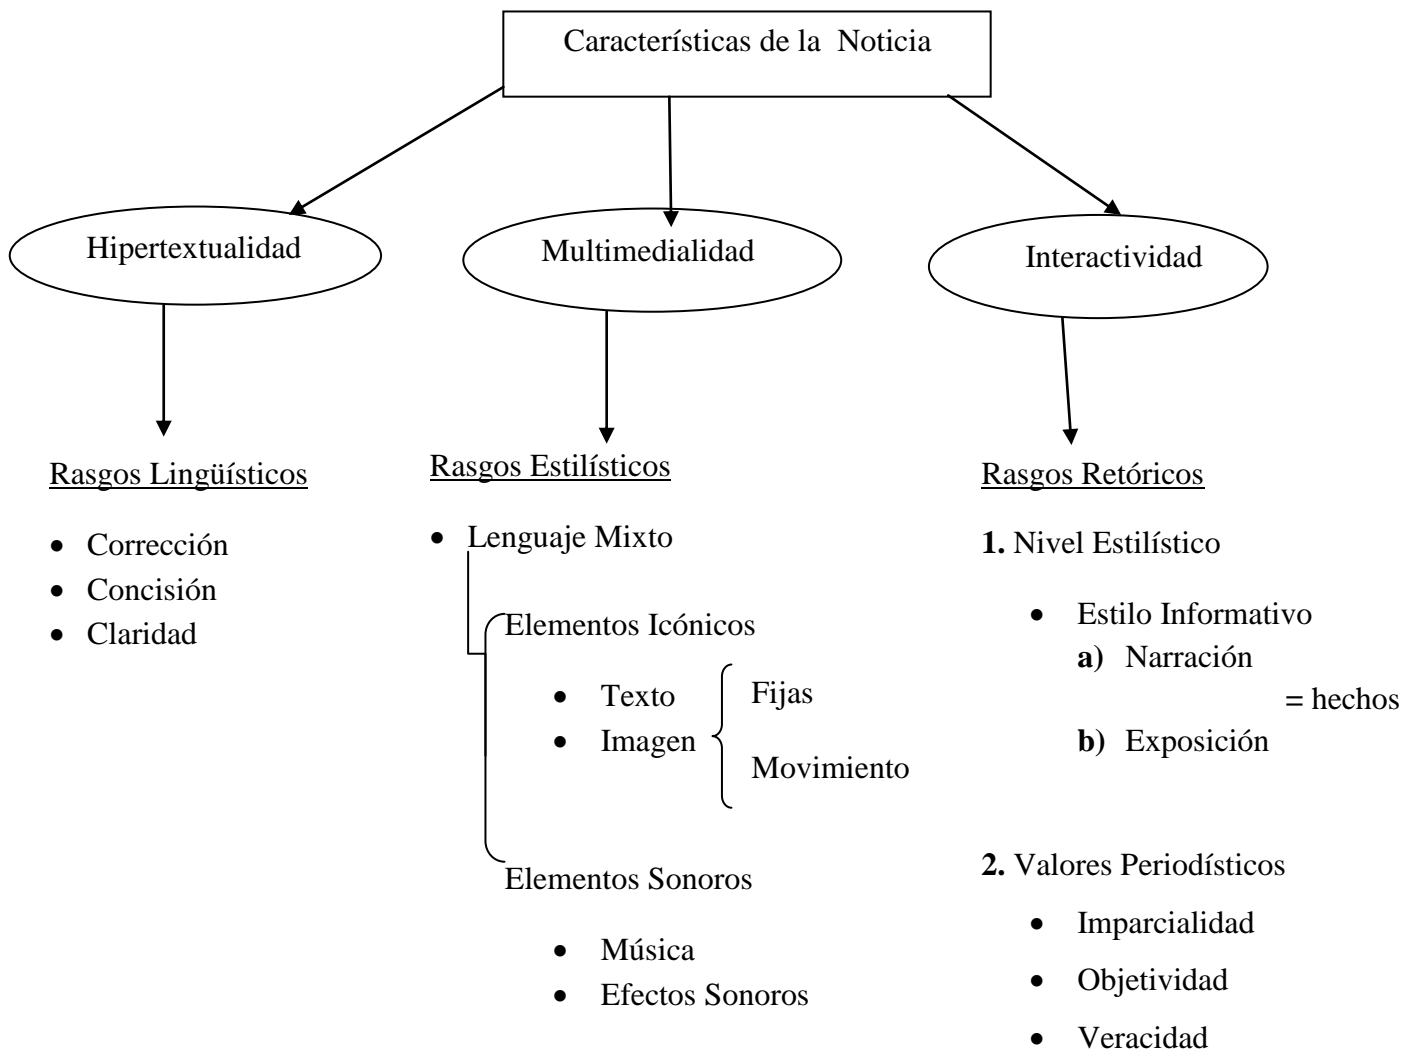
Características de la  Noticia

Hipertextualidad

Multimedialidad

Interactividad

Rasgos Lingüísticos

- Corrección
- Concisión
- Claridad

Rasgos Estilísticos

- Lenguaje Mixto

Elementos Icónicos

- Texto
- Imagen

Fijas

Movimiento

Elementos Sonoros

- Música
- Efectos Sonoros

Rasgos Retóricos

**1.** Nivel Estilístico

- Estilo Informativo

**a)** Narración

= hechos

**b)** Exposición

**2.** Valores Periodísticos

- Imparcialidad
- Objetividad
- Veracidad